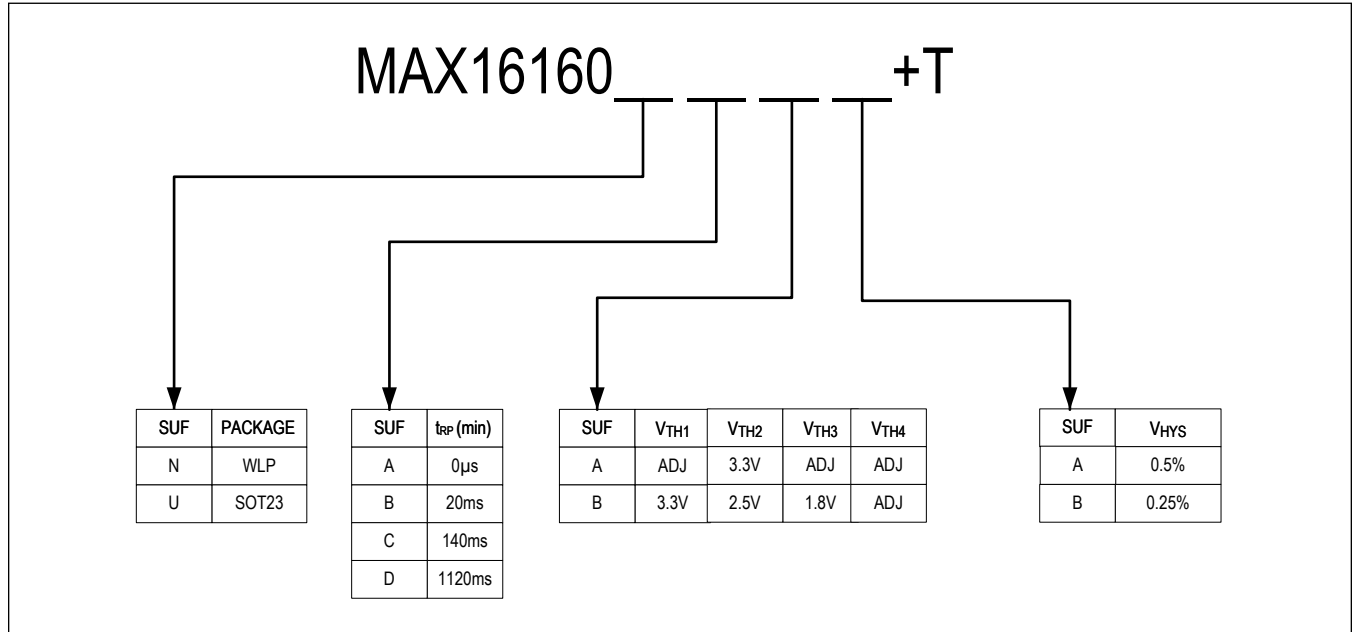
MAX16160\_\_ \_\_ \_\_ \_\_+T

| SUF | PACKAGE |
|---|---|
| N | WLP |
| U | SOT23 |

| SUF | $t_{RP}$ (min) |
|---|---|
| A | 0µs |
| B | 20ms |
| C | 140ms |
| D | 1120ms |

| SUF | $V_{TH1}$ | $V_{TH2}$ | $V_{TH3}$ | $V_{TH4}$ |
|---|---|---|---|---|
| A | ADJ | 3.3V | ADJ | ADJ |
| B | 3.3V | 2.5V | 1.8V | ADJ |

| SUF | $V_{HYS}$ |
|---|---|
| A | 0.5% |
| B | 0.25% |